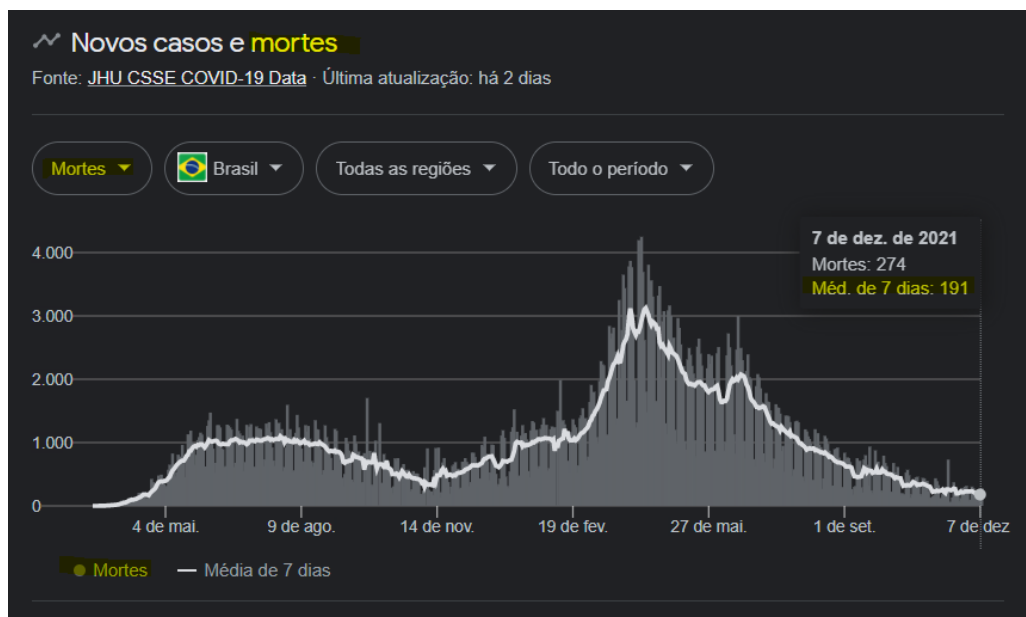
Novos casos e mortes
Fonte: JHU CSSE COVID-19 Data · Última atualização: há 2 dias

Mortes
Brasil
Todas as regiões
Todo o período

7 de dez. de 2021
Mortes: 274
Méd. de 7 dias: 191

4.000
3.000
2.000
1.000
0

4 de mai.
9 de ago.
14 de nov.
19 de fev.
27 de mai.
1 de set.
7 de dez

Mortes
Média de 7 dias